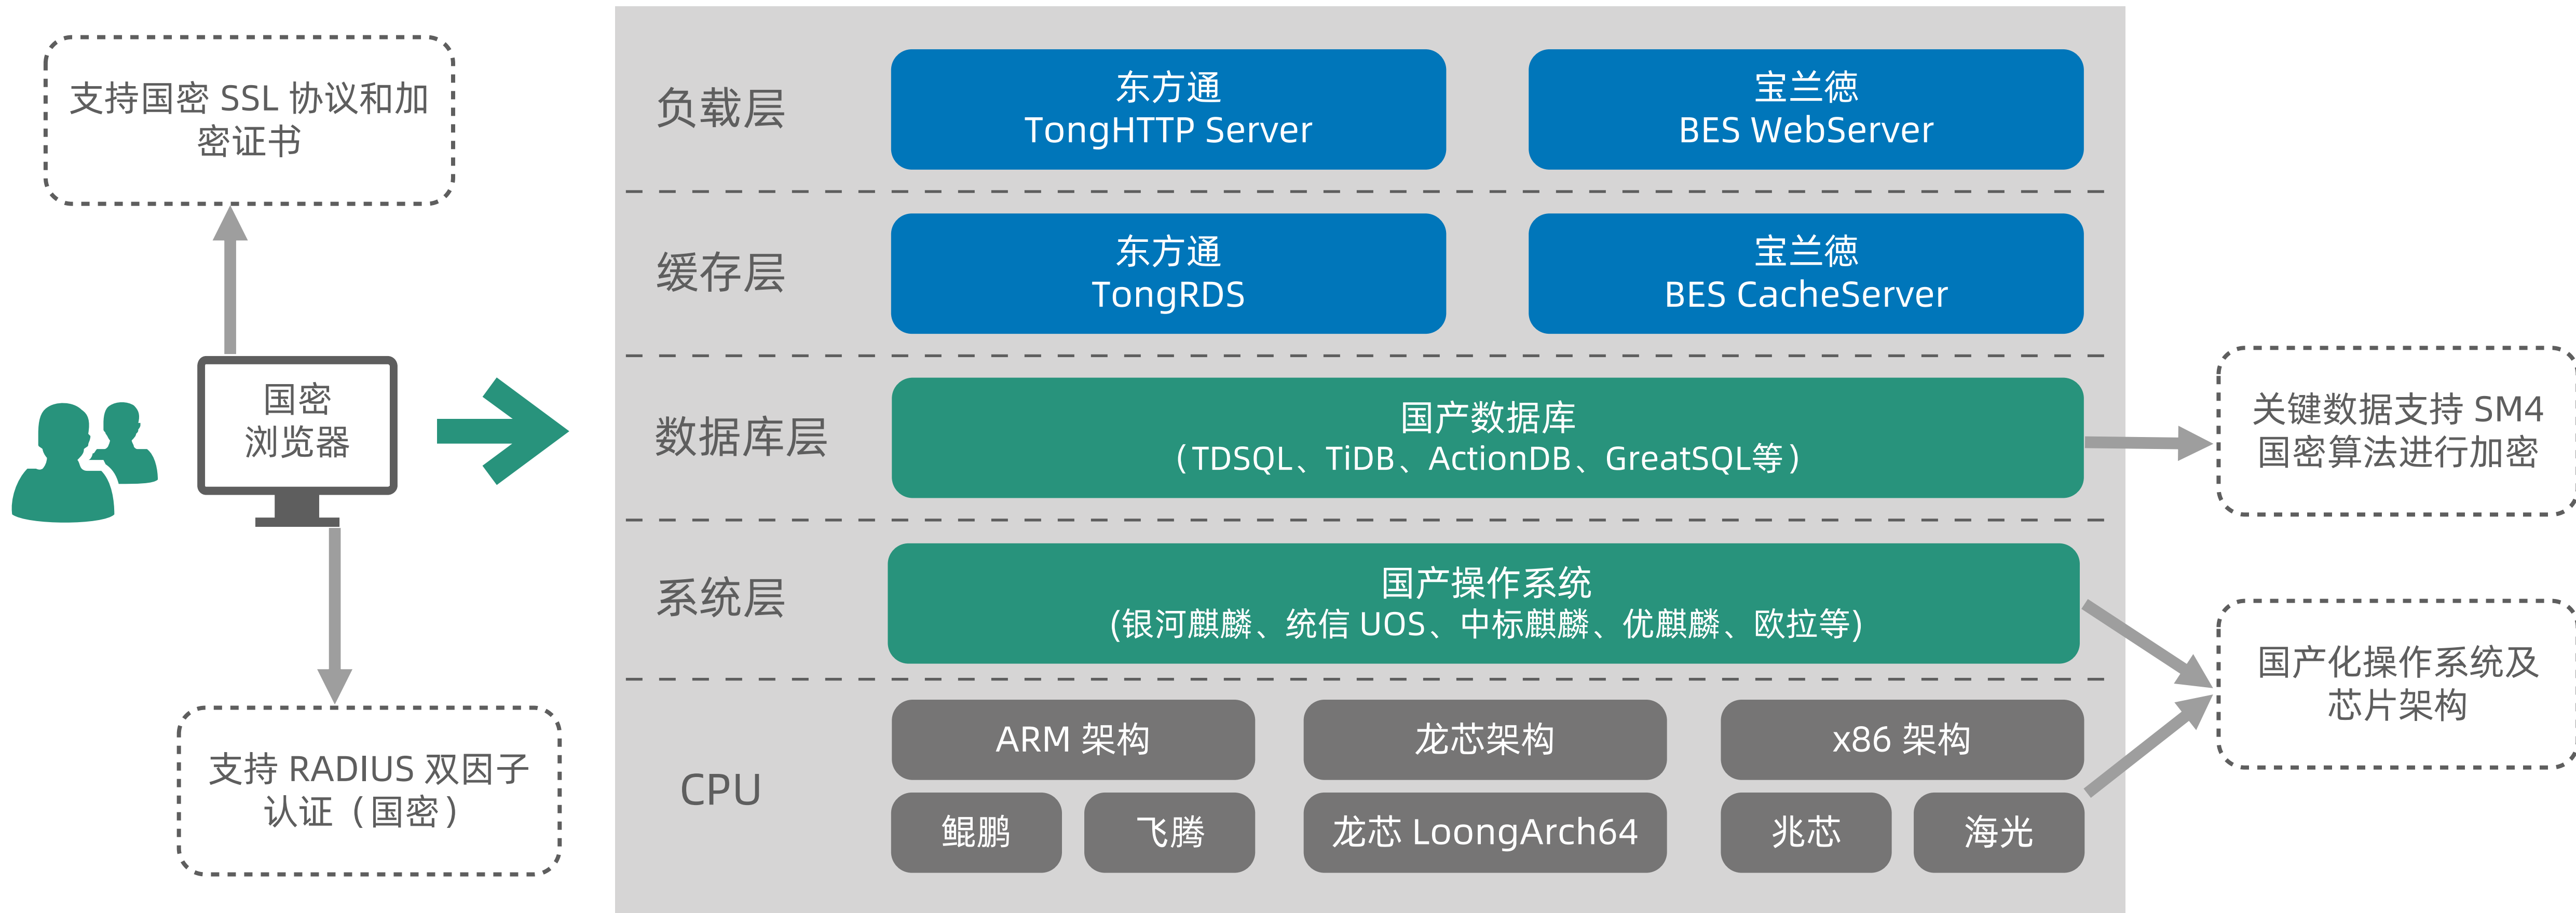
支持国密 SSL 协议和加密证书

国密
浏览器

支持 RADIUS 双因子认证（国密）

负载层

东方通
TongHTTP Server

宝兰德
BES WebServer

缓存层

东方通
TongRDS

宝兰德
BES CacheServer

数据库层

国产数据库
（TDSQL、TiDB、ActionDB、GreatSQL等）

系统层

国产操作系统
(银河麒麟、统信 UOS、中标麒麟、优麒麟、欧拉等)

CPU

ARM 架构

龙芯架构

x86 架构

鲲鹏

飞腾

龙芯 LoongArch64

兆芯

海光

关键数据支持 SM4 国密算法进行加密

国产化操作系统及芯片架构